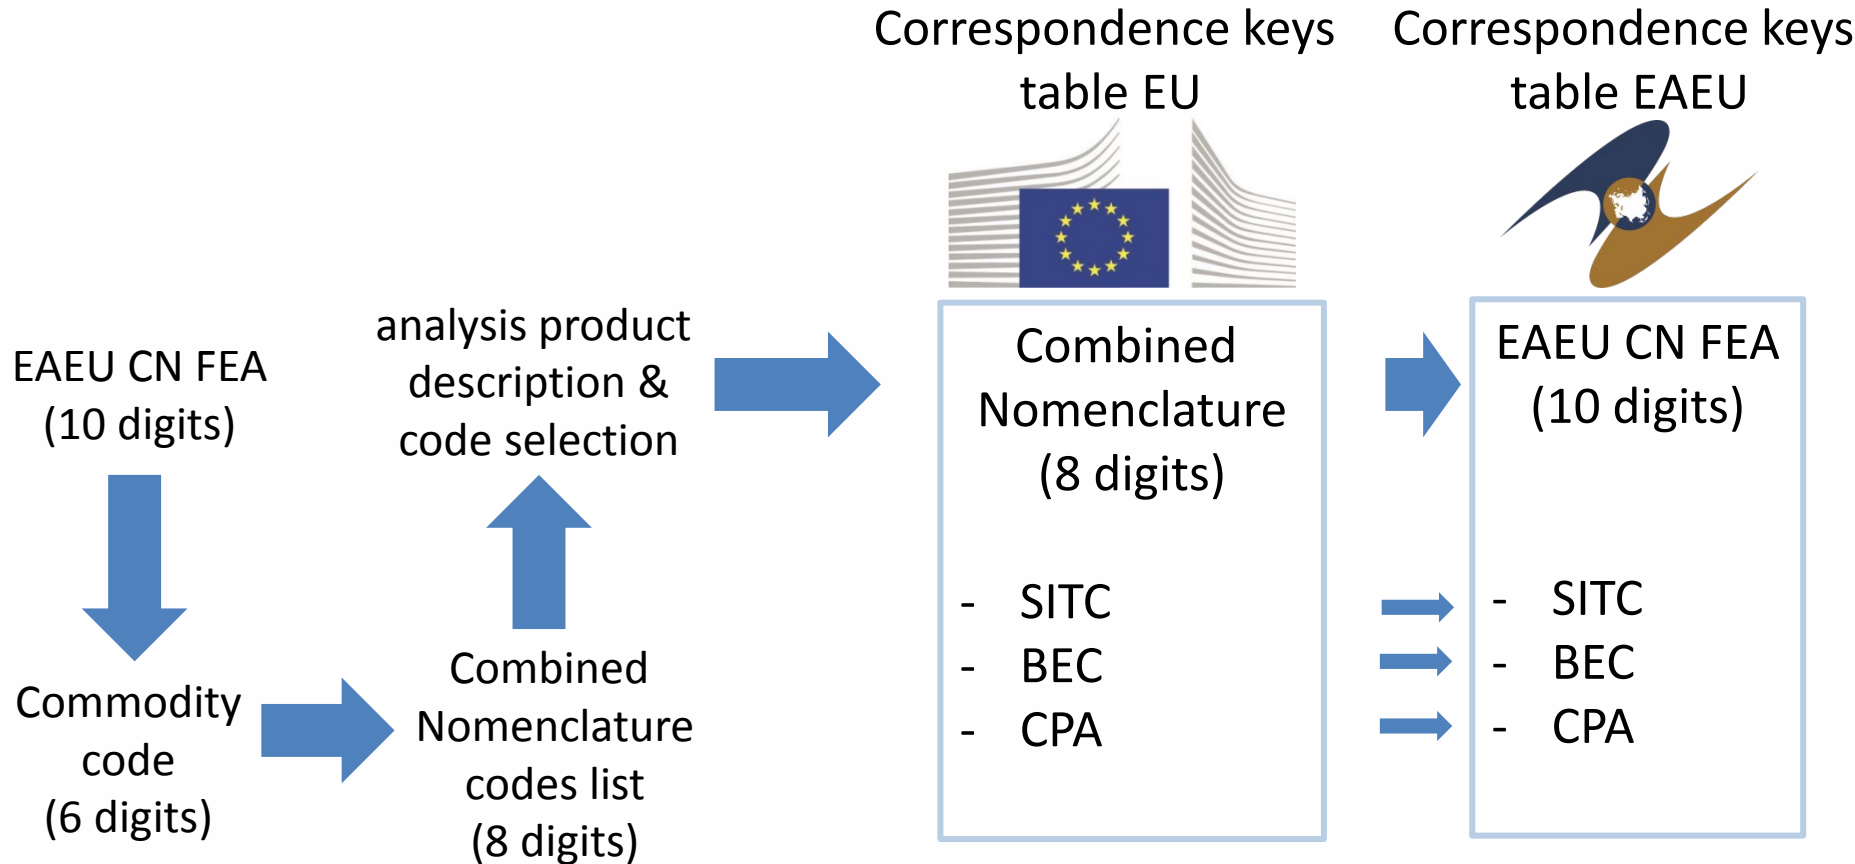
Correspondence keys table EU

Correspondence keys table EAEU

EAEU CN FEA (10 digits)

Commodity code (6 digits)

Combined Nomenclature codes list (8 digits)

analysis product description & code selection

Combined Nomenclature (8 digits)

- SITC
- BEC
- CPA

EAEU CN FEA (10 digits)

- SITC
- BEC
- CPA